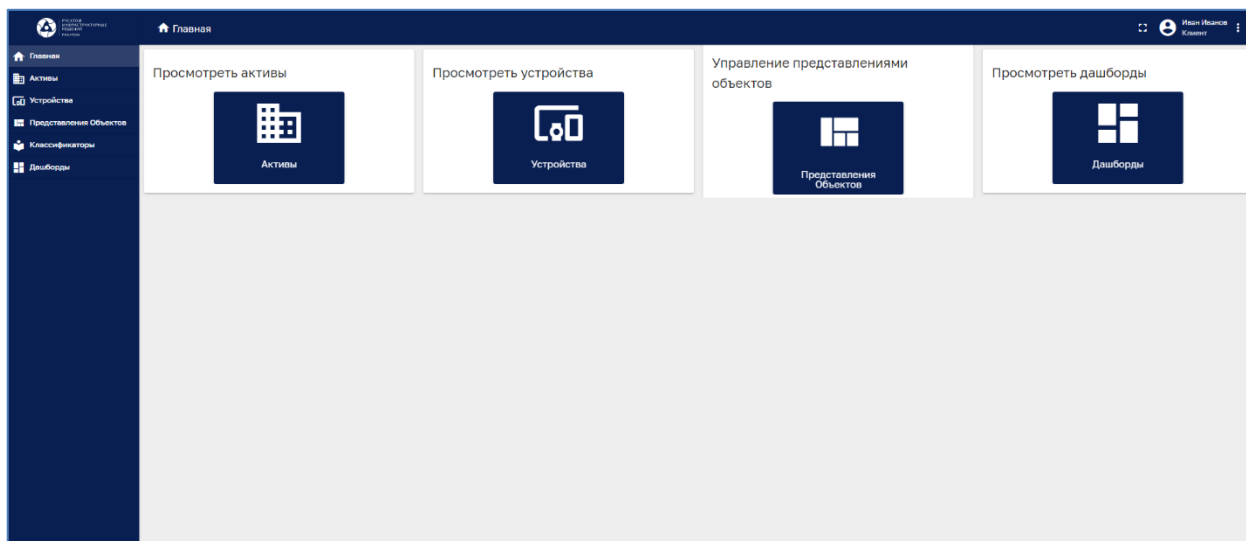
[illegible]

Главная

Иван Иванов
Клиент

Главная
Активы
Устройства
Представления Объектов
Классификаторы
Дашборды

Просмотреть активы

Активы

Просмотреть устройства

Устройства

Управление представлениями объектов

Представления Объектов

Просмотреть дашборды

Дашборды